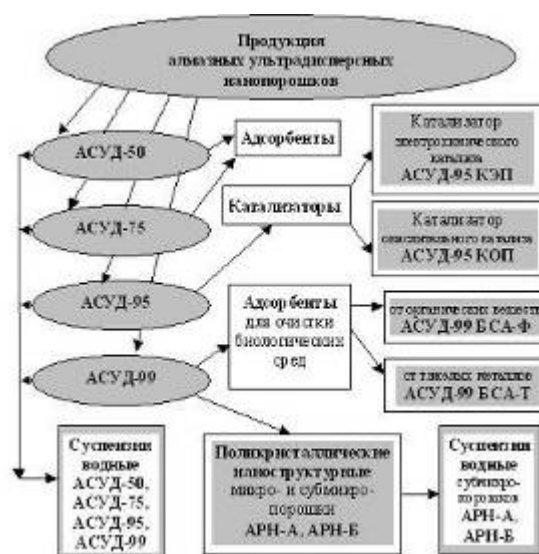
Продукция алмазных ультрадисперсных нанопорошков

АСУД-50

Адсорбенты

Катализатор электрохимического катализа АСУД-95 КЭП

АСУД-75

Катализаторы

Катализатор окислительного катализа АСУД-95 КОП

АСУД-95

Адсорбенты для очистки биологических сред

от органических веществ АСУД-99 БСА-Ф

АСУД-99

от тяжелых металлов АСУД-99 БСА-Т

Суспензии водные АСУД-50, АСУД-75, АСУД-95, АСУД-99

Поликристаллические наноструктурные микро- и субмикро-порошки АРН-А, АРН-Б

Суспензии водные субмикро-порошков АРН-А, АРН-Б